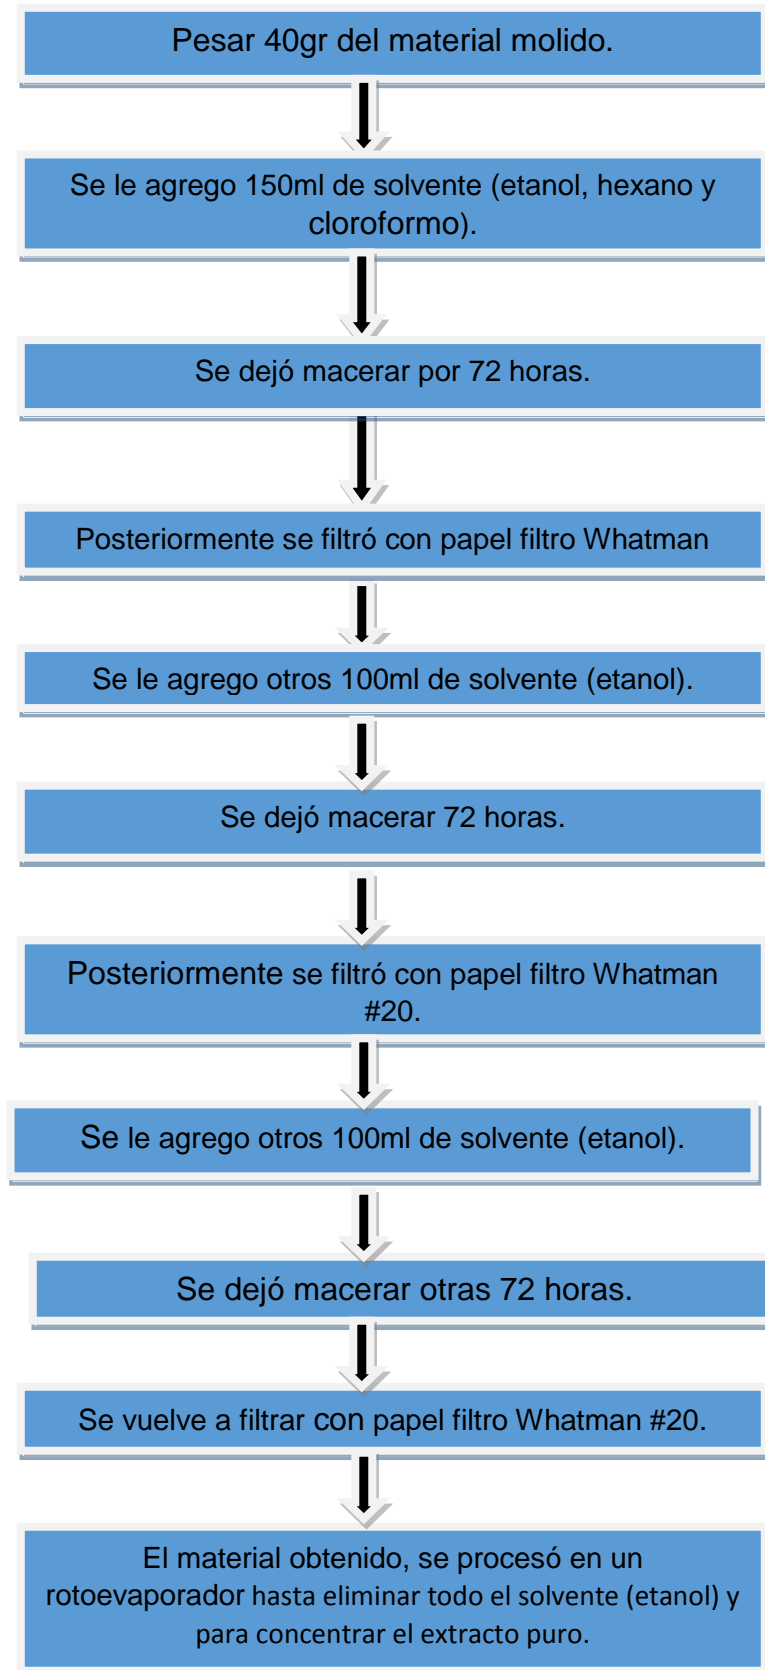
Pesar 40gr del material molido.

Se le agrego 150ml de solvente (etanol, hexano y cloroformo).

Se dejó macerar por 72 horas.

Posteriormente se filtró con papel filtro Whatman

Se le agrego otros 100ml de solvente (etanol).

Se dejó macerar 72 horas.

Posteriormente se filtró con papel filtro Whatman #20.

Se le agrego otros 100ml de solvente (etanol).

Se dejó macerar otras 72 horas.

Se vuelve a filtrar con papel filtro Whatman #20.

El material obtenido, se procesó en un rotoevaporador hasta eliminar todo el solvente (etanol) y para concentrar el extracto puro.